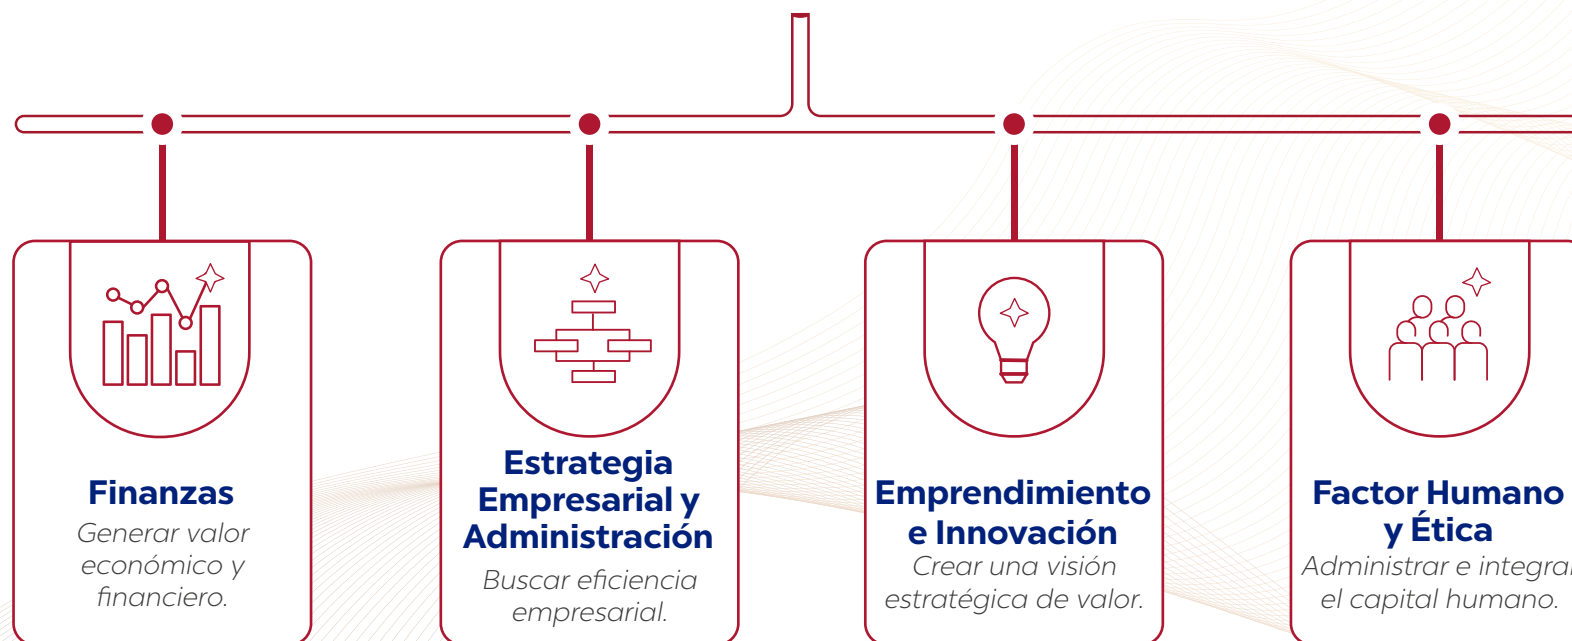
Finanzas
Generar valor económico y financiero.

Estrategia Empresarial y Administración
Buscar eficiencia empresarial.

Emprendimiento e Innovación
Crear una visión estratégica de valor.

Factor Humano y Ética
Administrar e integra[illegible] el capital humano.